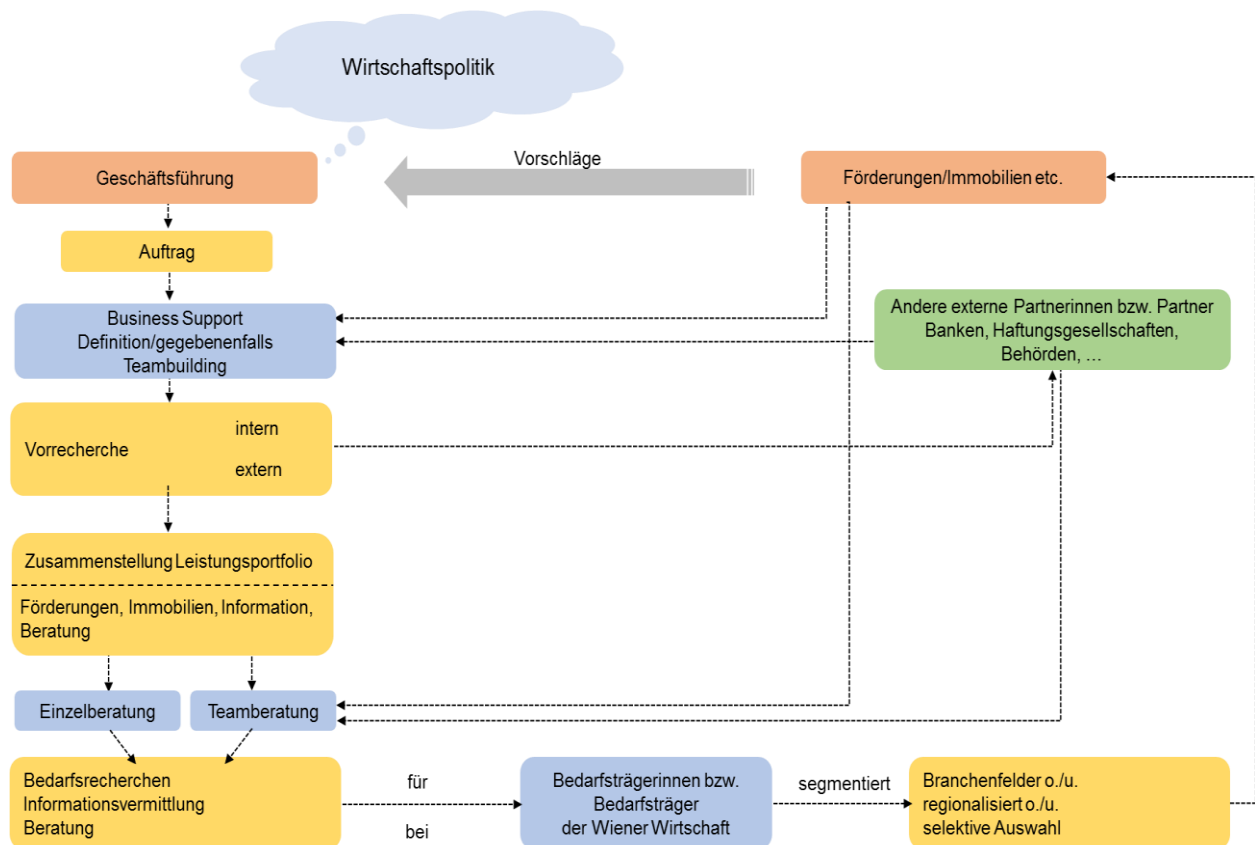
Wirtschaftspolitik

Geschäftsführung

Vorschläge

Förderungen/Immobilien etc.

Auftrag

Business Support
Definition/gegebenenfalls
Teambuilding

Andere externe Partnerinnen bzw. Partner
Banken, Haftungsgesellschaften,
Behörden, …

Vorrecherche

intern

extern

Zusammenstellung Leistungsportfolio

Förderungen, Immobilien, Information, Beratung

Einzelberatung

Teamberatung

Bedarfsrecherchen
Informationsvermittlung
Beratung

für

bei

Bedarfsträgerinnen bzw.
Bedarfsträger
der Wiener Wirtschaft

segmentiert

Branchenfelder o./u.
regionalisiert o./u.
selektive Auswahl